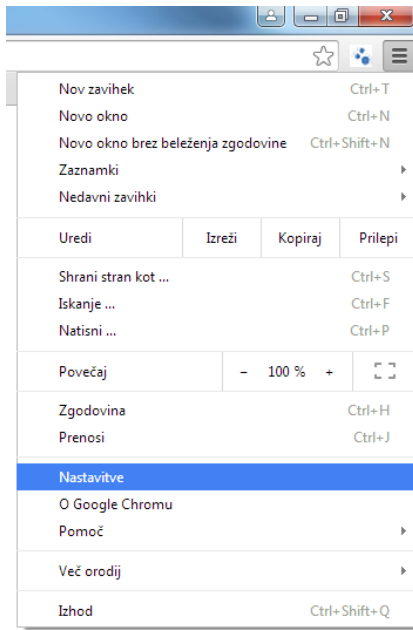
Nov zavihek Ctrl+T
Novo okno Ctrl+N
Novo okno brez beleženja zgodovine Ctrl+Shift+N
Zaznamki
Nedavni zavihki

Uredi Izreži Kopiraj Prilepi

Shrani stran kot ... Ctrl+S
Iskanje ... Ctrl+F
Natisni ... Ctrl+P

Povečaj – 100 % +

Zgodovina Ctrl+H
Prenosi Ctrl+J

Nastavitve
O Google Chromu
Pomoč

Več orodij

Izhod Ctrl+Shift+Q